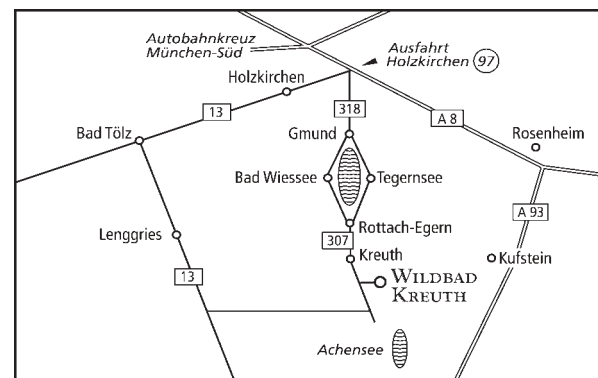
Autobahnkreuz München-Süd

Ausfahrt Holzkirchen (97)

Holzkirchen

13

318

A 8

Bad Tölz

Gmund

Rosenheim

Bad Wiessee

Tegernsee

A 93

Lenggries

Rottach-Egern

307

Kreuth

Kufstein

WILDBAD KREUTH

13

Achensee